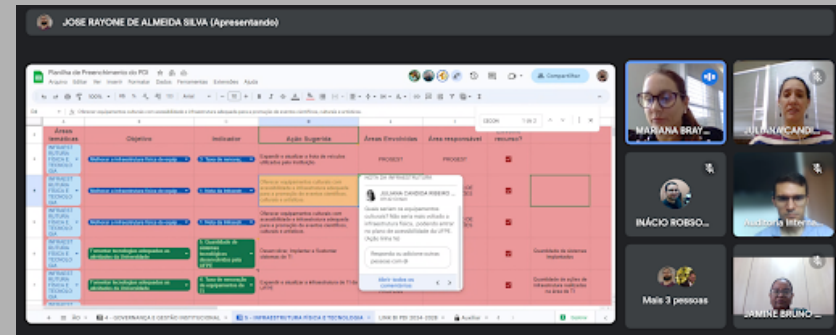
JOSE RAYONE DE ALMEIDA SILVA (Apresentando)

Planilha de Preenchimento do PDI
Arquivo Editar Ver Inserir Formatar Dados Ferramentas Extensões Ajuda

Compartilhar

100%

Áreas temáticas | Objetivo | Indicador | Ação Sugerida | Áreas Envolvidas | Área responsável | recurso?

INFRAESTRUTURA FÍSICA E TECNOLOGIA | Melhorar a infraestrutura física da instituição | Expandir e atualizar a frota de veículos utilizada pela instituição | PROGEST | PROGEST

INFRAESTRUTURA FÍSICA E TECNOLOGIA | Melhorar a infraestrutura física da instituição | Oferecer equipamentos culturais com acessibilidade e infraestrutura adequada para a promoção de eventos científicos, culturais e artísticos

INFRAESTRUTURA FÍSICA E TECNOLOGIA | Oferecer equipamentos culturais com acessibilidade e infraestrutura adequada para a promoção de eventos científicos, culturais e artísticos

INFRAESTRUTURA FÍSICA E TECNOLOGIA | Fomentar tecnologias adequadas às atividades da Universidade | Quantidade de sistemas tecnológicos desenvolvidos pela UFPE | Desenvolver, Implantar e Sustentar sistemas de TI | Quantidade de sistemas implantados

INFRAESTRUTURA FÍSICA E TECNOLOGIA | Fomentar tecnologias adequadas às atividades da Universidade | Taxa de renovação de equipamentos de TI | Expandir e atualizar a infraestrutura de TI da UFPE | Quantidade de ações de infraestrutura realizadas na área de TI

JULIANA CANDIDA RIBEIRO
Quais seriam os equipamentos culturais? Não seria mais voltado a infraestrutura física, podendo entrar no plano de acessibilidade da UFPE (Ação linha 14)

Responda ou adicione outras pessoas com @

Abrir todos os comentários

4 - GOVERNANÇA E GESTÃO INSTITUCIONAL
5 - INFRAESTRUTURA FÍSICA E TECNOLOGIA
LINK DO PDI 2014-2028
Auxiliar

MARIANA BRAY...
JULIANA CANDI...
INÁCIO ROBSO...
Auditoria Intern...
Mais 3 pessoas
JAMINE BRUNO ...